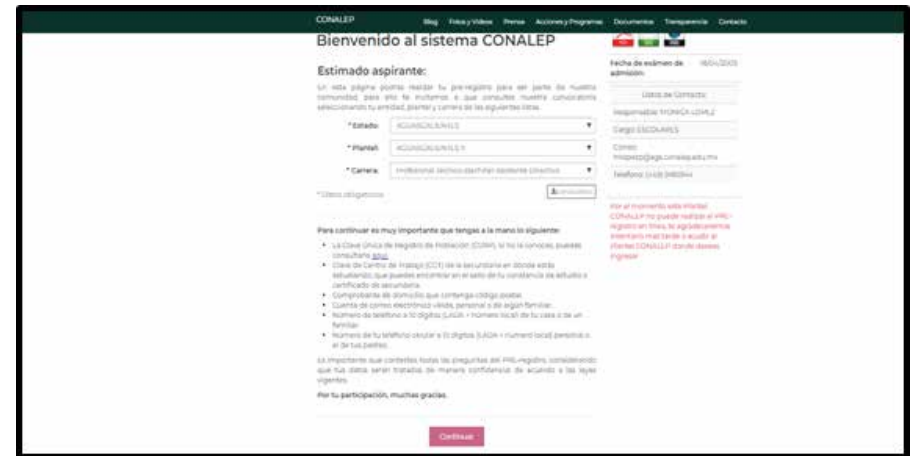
CONALEP

Blog Fotos y Videos Prensa Acciones y Programas Documentos Transparencia Contacto

Bienvenido al sistema CONALEP

Estimado aspirante:

En esta página podrás realizar tu pre-registro para ser parte de nuestra comunidad, para ello te invitamos a que consultes nuestra convocatoria seleccionando tu entidad, plantel y carrera de las siguientes listas.

* Estado: AGUASCALIENTES

* Plantel: AGUASCALIENTES II

* Carrera: Profesional técnico-bachiller asistente directivo

* Datos obligatorios

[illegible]

Para continuar es muy importante que tengas a la mano lo siguiente:

• La Clave Única de Registro de Población (CURP), si no la conoces, puedes consultarla aquí.
• Clave de Centro de Trabajo (CCT) de la secundaria en donde estás estudiando, que puedes encontrar en el sello de tu constancia de estudios o certificado de secundaria.
• Comprobante de domicilio que contenga código postal.
• Cuenta de correo electrónico válida, personal o de algún familiar.
• Número de teléfono a 10 dígitos (LADA + número local) de tu casa o de un familiar.
• Número de tu teléfono celular a 10 dígitos (LADA + número local) personal o el de tus padres.

Es importante que contestes todas las preguntas del PRE-registro, considerando que tus datos serán tratados de manera confidencial de acuerdo a las leyes vigentes.

Por tu participación, muchas gracias.

Continuar

Fecha de examen de admisión: 16/04/2023

Datos de Contacto

Responsable: MONICA LOMLZ

Cargo: ESCOLARES

Correo: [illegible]

Teléfono: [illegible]

Por el momento este Plantel CONALEP no puede realizar el PRE-registro en línea, te agradeceremos intentarlo más tarde o acudir al Plantel CONALEP donde deseas ingresar.